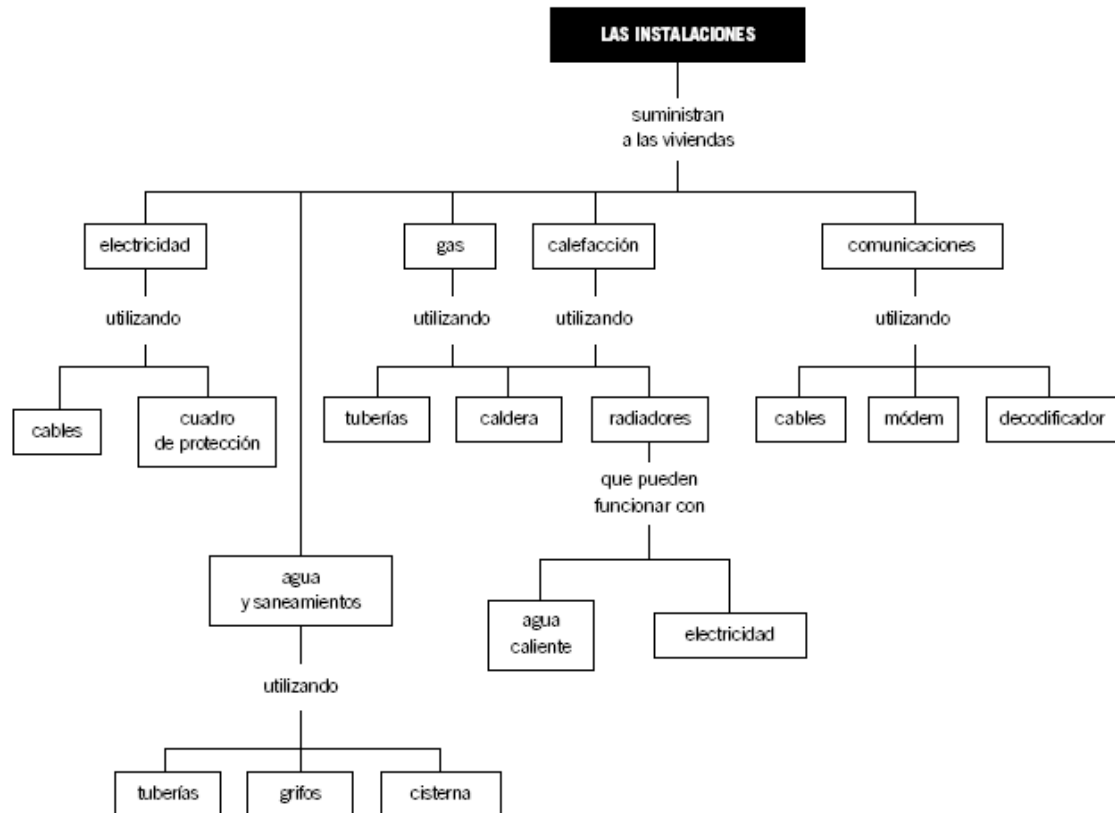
LAS INSTALACIONES

suministran a las viviendas

electricidad

utilizando

cables

cuadro de protección

gas

utilizando

calefacción

utilizando

tuberías

caldera

radiadores

que pueden funcionar con

agua caliente

electricidad

comunicaciones

utilizando

cables

módem

decodificador

agua y saneamientos

utilizando

tuberías

grifos

cisterna